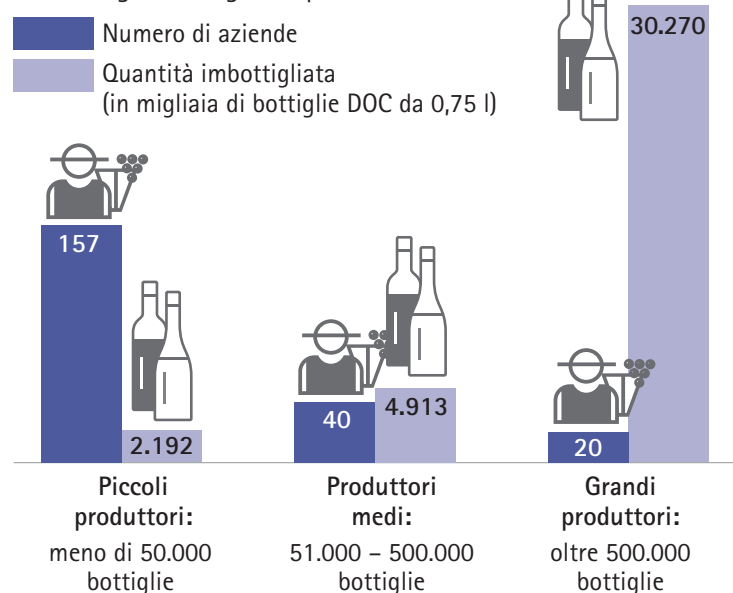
Numero di aziende

Quantità imbottigliata (in migliaia di bottiglie DOC da 0,75 l)

157

2.192

40

4.913

20

30.270

Piccoli produttori:

meno di 50.000 bottiglie

Produttori medi:

51.000 – 500.000 bottiglie

Grandi produttori:

oltre 500.000 bottiglie